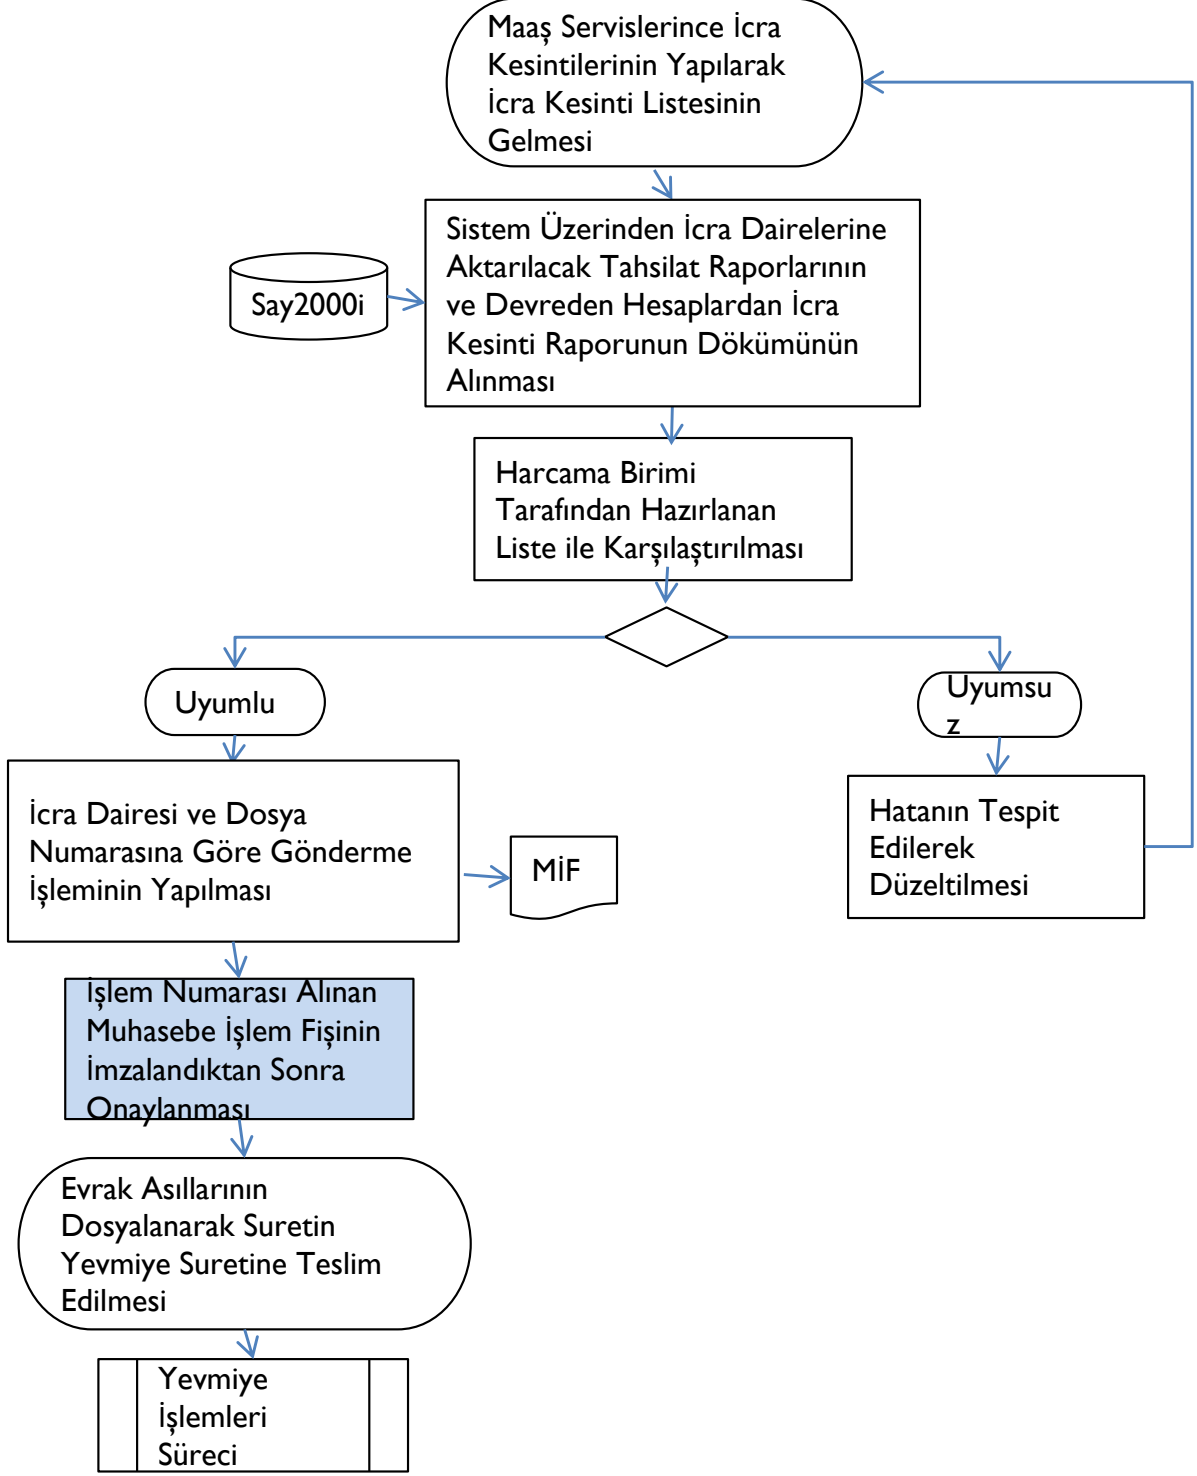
Maaş Servislerince İcra Kesintilerinin Yapılarak İcra Kesinti Listesinin Gelmesi

Say2000i

Sistem Üzerinden İcra Dairelerine Aktarılacak Tahsilat Raporlarının ve Devreden Hesaplardan İcra Kesinti Raporunun Dökümünün Alınması

Harcama Birimi Tarafından Hazırlanan Liste ile Karşılaştırılması

Uyumlu

Uyumsu z

İcra Dairesi ve Dosya Numarasına Göre Gönderme İşleminin Yapılması

MİF

Hatanın Tespit Edilerek Düzeltilmesi

İşlem Numarası Alınan Muhasebe İşlem Fişinin İmzalandıktan Sonra Onaylanması

Evrak Asıllarının Dosyalanarak Suretin Yevmiye Suretine Teslim Edilmesi

Yevmiye İşlemleri Süreci